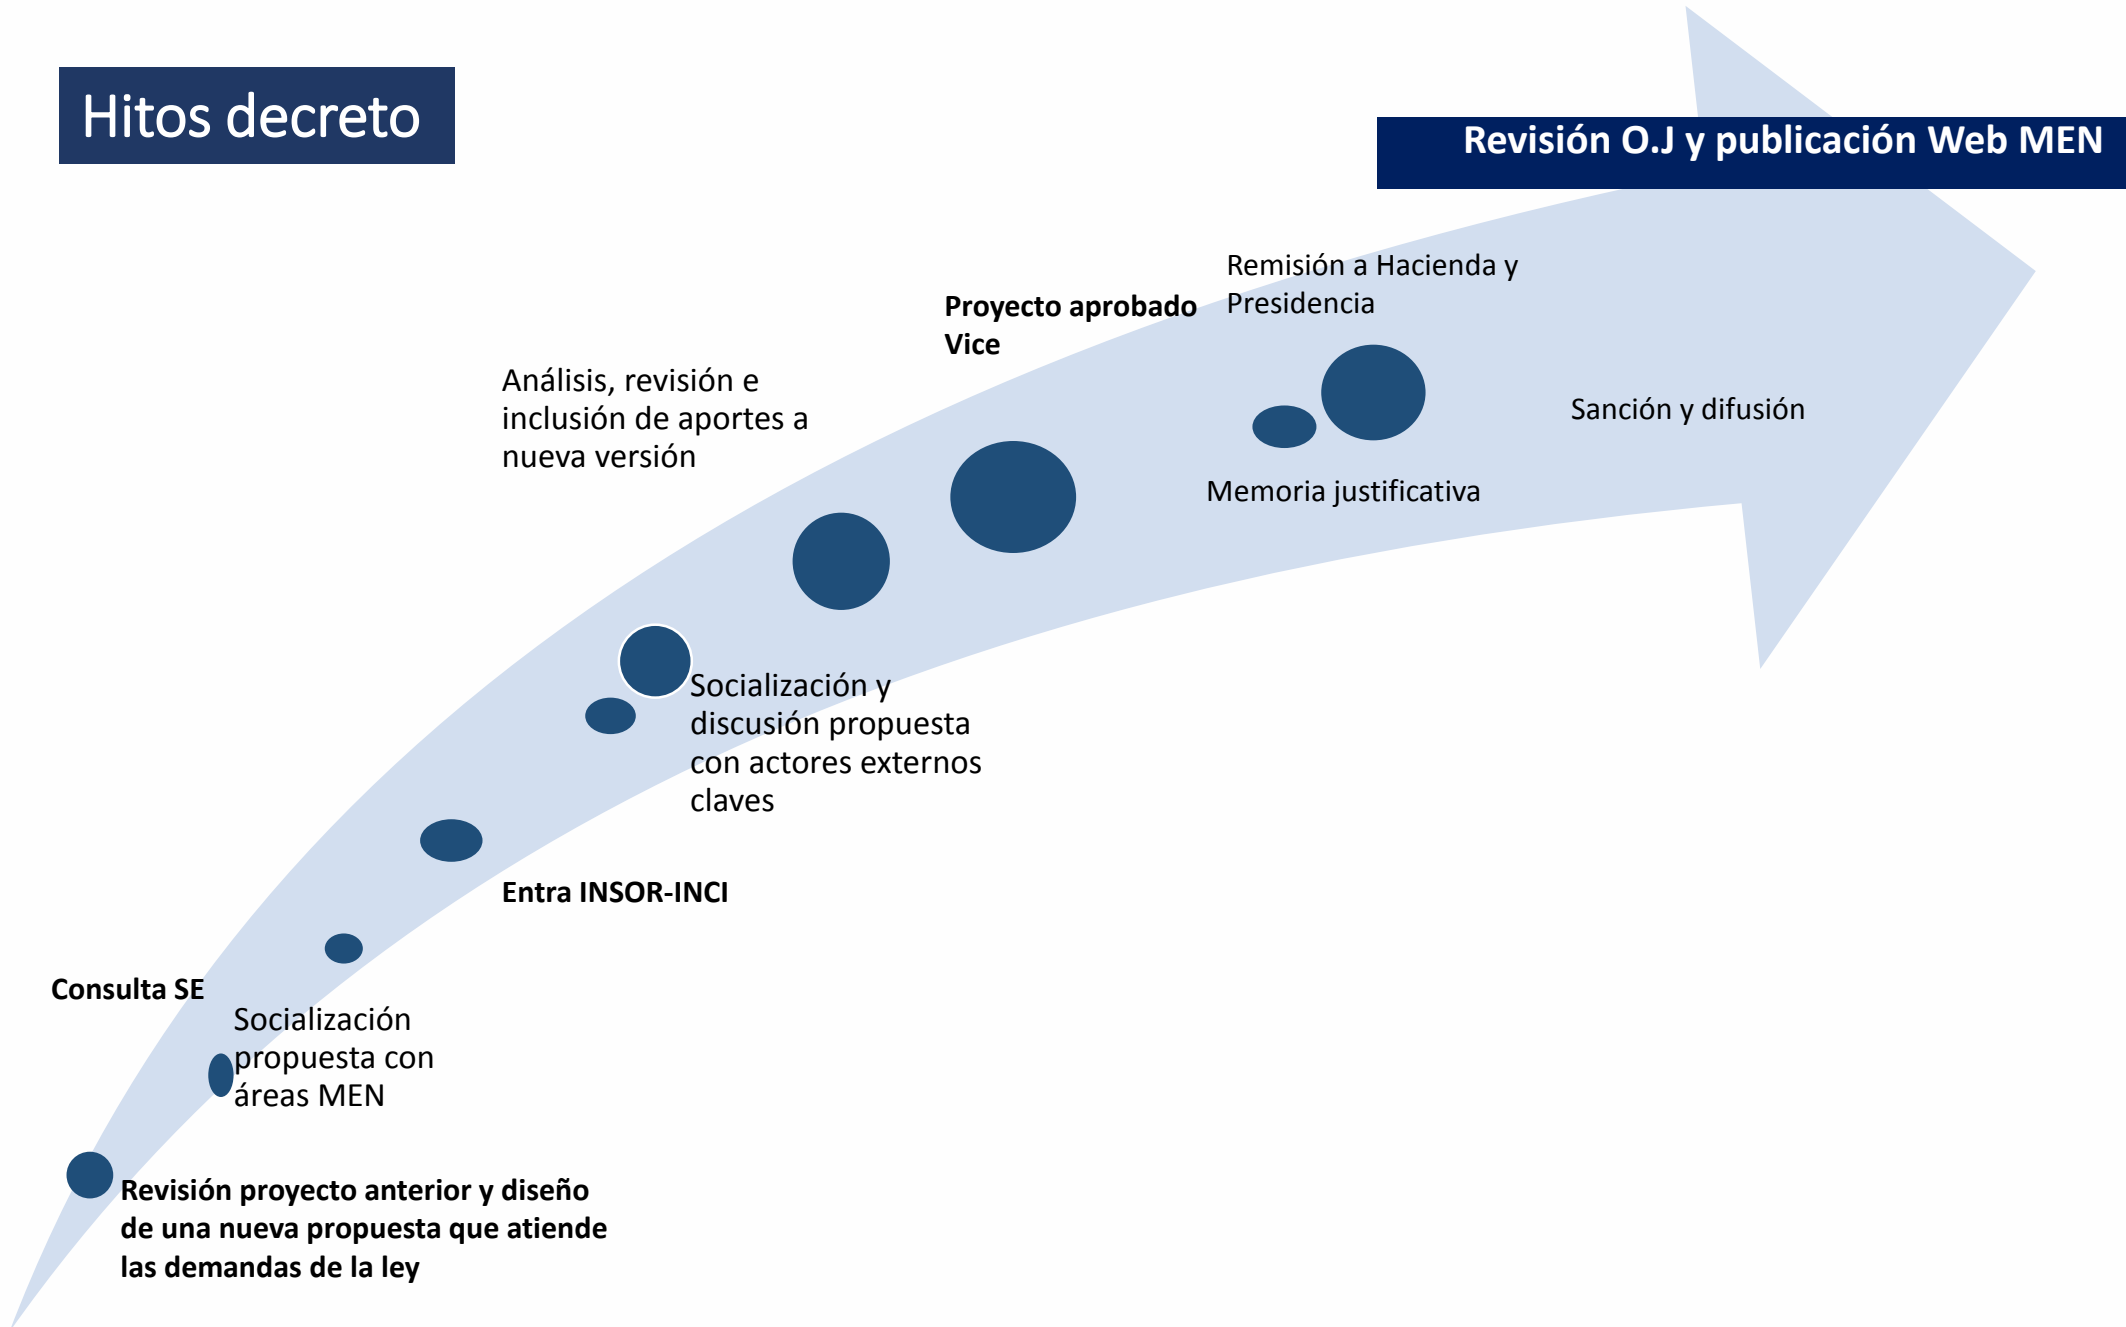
Hitos decreto

Revisión O.J y publicación Web MEN

Revisión proyecto anterior y diseño de una nueva propuesta que atiende las demandas de la ley

Socialización propuesta con áreas MEN

Consulta SE

Entra INSOR-INCI

Socialización y discusión propuesta con actores externos claves

Análisis, revisión e inclusión de aportes a nueva versión

Proyecto aprobado Vice

Remisión a Hacienda y Presidencia

Memoria justificativa

Sanción y difusión